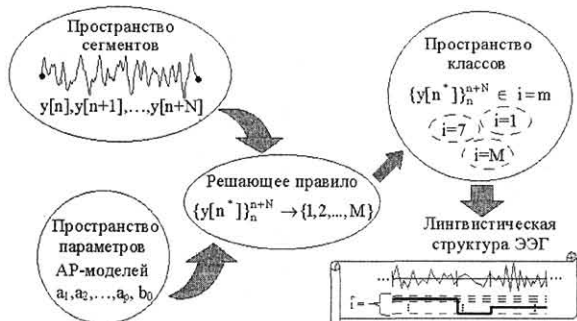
Пространство сегментов

y[n],y[n+1],...,y[n+N]

Пространство классов

$\{y[n^*]\}_n^{n+N} \in i=m$

i=7

i=1

i=M

Решающее правило

$\{y[n^*]\}_n^{n+N} \to \{1,2,...,M\}$

Пространство параметров АР-моделей

$a_1, a_2, \ldots, a_p, b_0$

Лингвистическая структура ЭЭГ

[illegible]